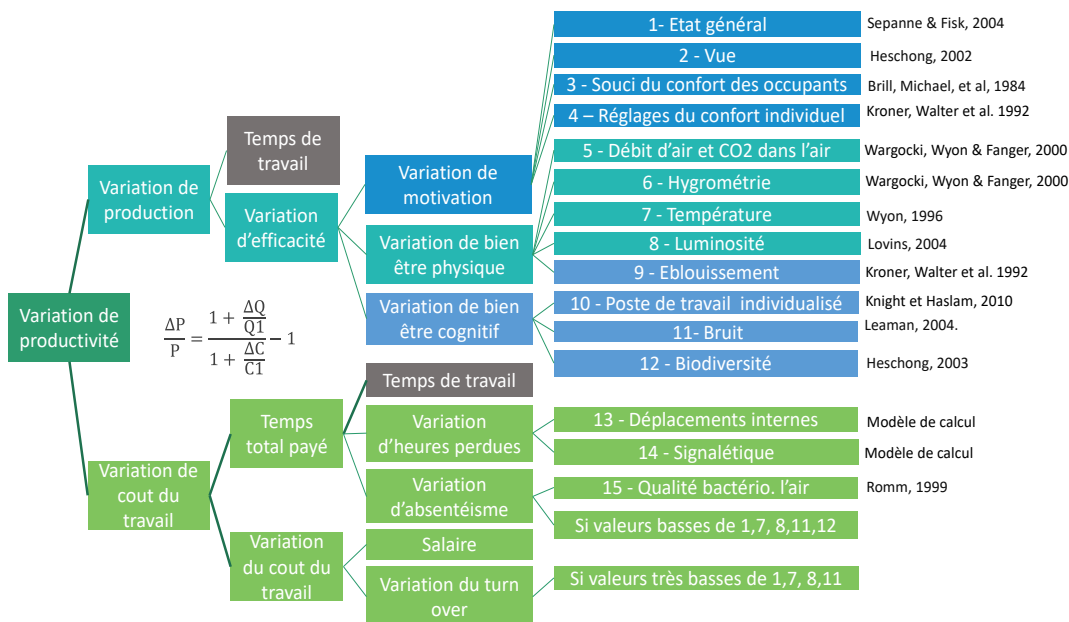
Variation de productivité

$\frac{\Delta P}{P} = \frac{1 + \frac{\Delta Q}{Q1}}{1 + \frac{\Delta C}{C1}} - 1$

Variation de production

Temps de travail

Variation d'efficacité

Variation de motivation

Variation de bien être physique

Variation de bien être cognitif

1- Etat général Sepanne & Fisk, 2004
2 - Vue Heschong, 2002
3 - Souci du confort des occupants Brill, Michael, et al, 1984
4 – Réglages du confort individuel Kroner, Walter et al. 1992
5 - Débit d'air et CO2 dans l'air Wargocki, Wyon & Fanger, 2000
6 - Hygrométrie Wargocki, Wyon & Fanger, 2000
7 - Température Wyon, 1996
8 - Luminosité Lovins, 2004
9 - Eblouissement Kroner, Walter et al. 1992
10 - Poste de travail individualisé Knight et Haslam, 2010
11- Bruit Leaman, 2004.
12 - Biodiversité Heschong, 2003

Variation de cout du travail

Temps total payé

Temps de travail

Variation d'heures perdues

13 - Déplacements internes Modèle de calcul
14 - Signalétique Modèle de calcul

Variation d'absentéisme

15 - Qualité bactério. l'air Romm, 1999
Si valeurs basses de 1,7, 8,11,12

Variation du cout du travail

Salaire

Variation du turn over

Si valeurs très basses de 1,7, 8,11